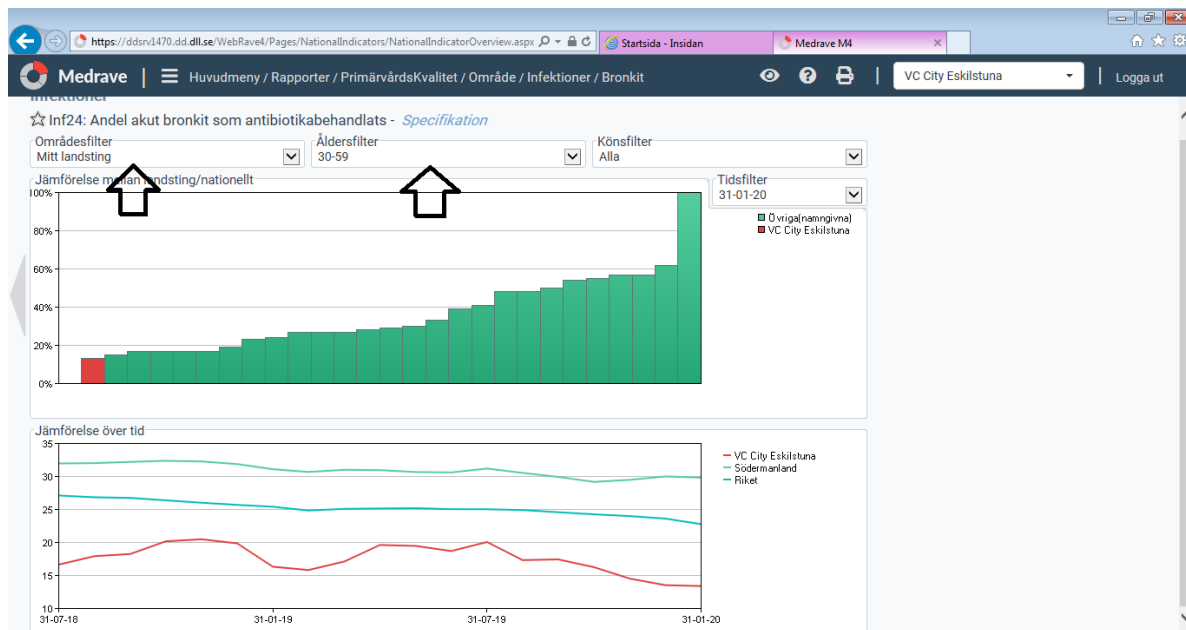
https://ddsrv1470.dd.dll.se/WebRave4/Pages/NationalIndicators/NationalIndicatorOverview.aspx

Startsida - Insidan

Medrave M4

Medrave | Huvudmeny / Rapporter / PrimärvårdsKvalitet / Område / Infektioner / Bronkit

VC City Eskilstuna

Logga ut

Infektioner

Inf24: Andel akut bronkit som antibiotikabehandlats - Specifikation

Områdesfilter
Mitt landsting

Åldersfilter
30-59

Könsfilter
Alla

Jämförelse mellan landsting/nationellt

Tidsfilter
31-01-20

100%
80%
60%
40%
20%
0%

Övriga(namngivna)
VC City Eskilstuna

Jämförelse över tid

35
30
25
20
15
10

31-07-18
31-01-19
31-07-19
31-01-20

VC City Eskilstuna
Södermanland
Riket